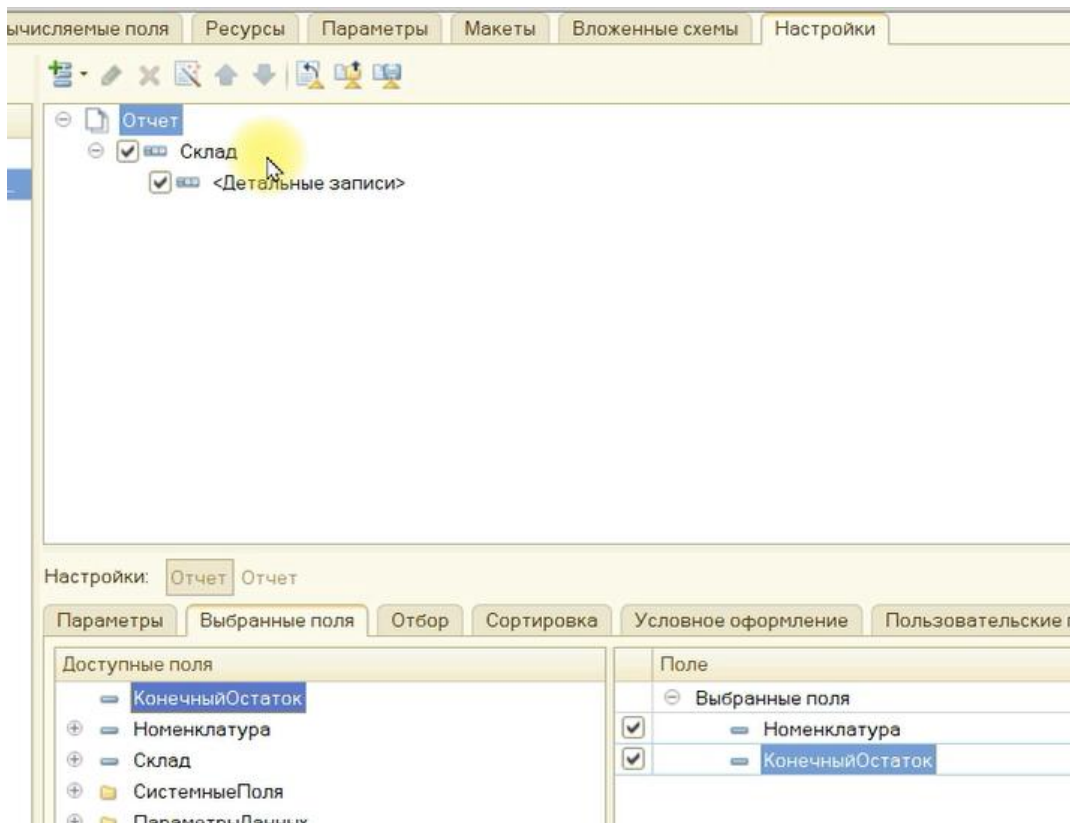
ычисляемые поля | Ресурсы | Параметры | Макеты | Вложенные схемы | Настройки

Отчет
Склад
<Детальные записи>

Настройки: Отчет Отчет

Параметры | Выбранные поля | Отбор | Сортировка | Условное оформление | Пользовательские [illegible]

| Доступные поля |
|---|
| КонечныйОстаток |
| Номенклатура |
| Склад |
| СистемныеПоля |
| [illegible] |

| | Поле |
|---|---|
| | Выбранные поля |
| ✔ | Номенклатура |
| ✔ | КонечныйОстаток |